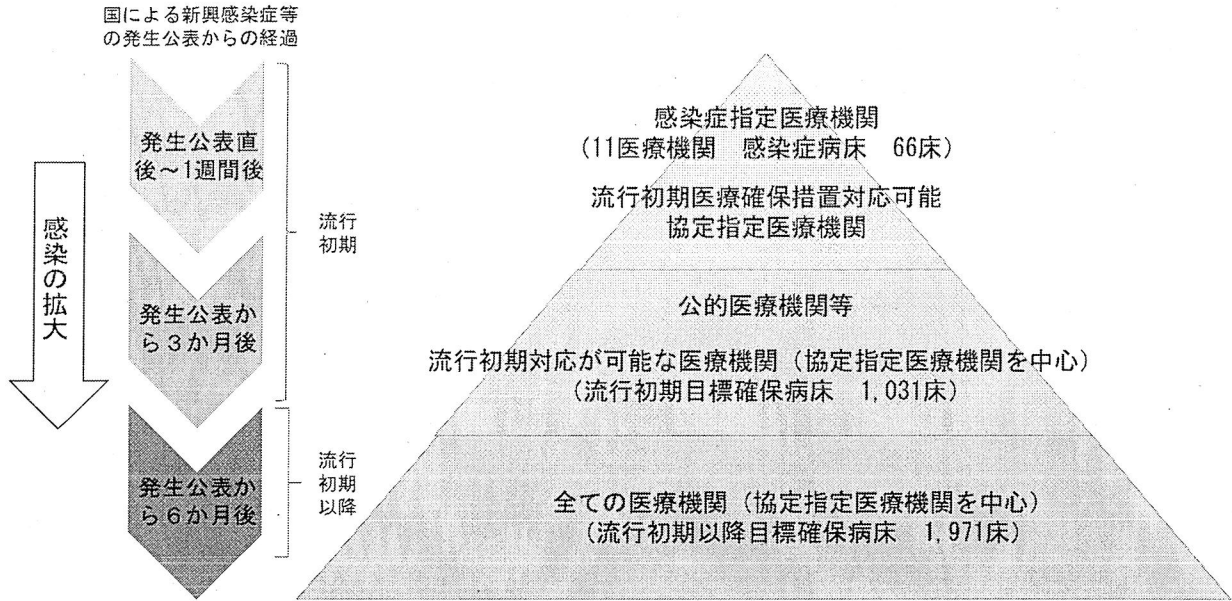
国による新興感染症等の発生公表からの経過

発生公表直後～1週間後

発生公表から３か月後

発生公表から６か月後

感染の拡大

流行初期

流行初期以降

感染症指定医療機関
（11医療機関　感染症病床　66床）

流行初期医療確保措置対応可能
協定指定医療機関

公的医療機関等

流行初期対応が可能な医療機関（協定指定医療機関を中心）
（流行初期目標確保病床　1,031床）

全ての医療機関（協定指定医療機関を中心）
（流行初期以降目標確保病床　1,971床）